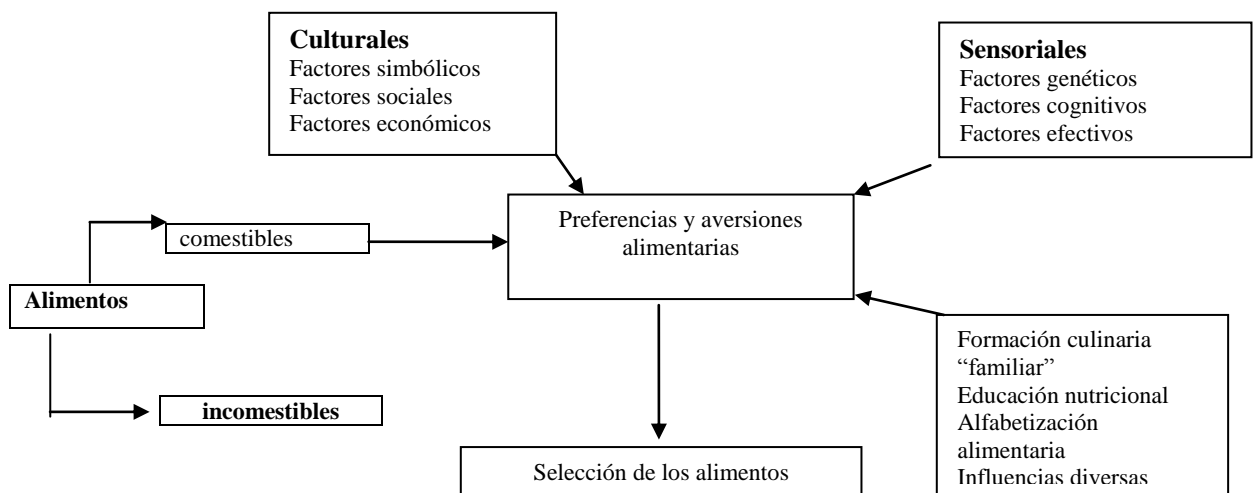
**Culturales**
Factores simbólicos
Factores sociales
Factores económicos

**Sensoriales**
Factores genéticos
Factores cognitivos
Factores efectivos

comestibles

Preferencias y aversiones alimentarias

**Alimentos**

Formación culinaria "familiar"
Educación nutricional
Alfabetización alimentaria
Influencias diversas

**incomestibles**

Selección de los alimentos